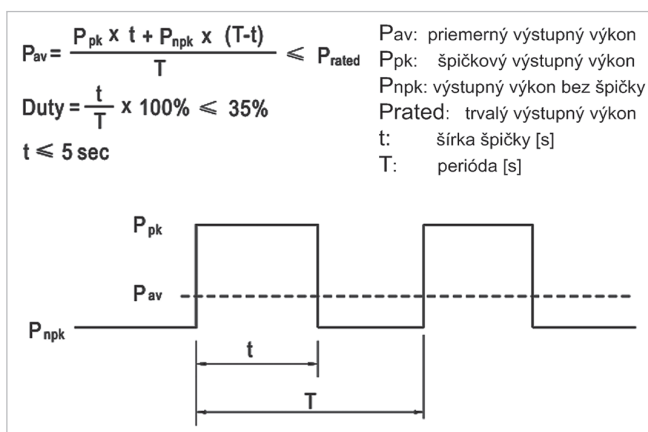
$P_{av} = \frac{P_{pk} \times t + P_{npk} \times (T-t)}{T} \leqslant P_{rated}$

$Duty = \frac{t}{T} \times 100\% \leqslant 35\%$

$t \leqslant 5 sec$

Pav: priemerný výstupný výkon
Ppk: špičkový výstupný výkon
Pnpk: výstupný výkon bez špičky
Prated: trvalý výstupný výkon
t: šírka špičky [s]
T: perióda [s]

$P_{pk}$
$P_{av}$
$P_{npk}$
t
T